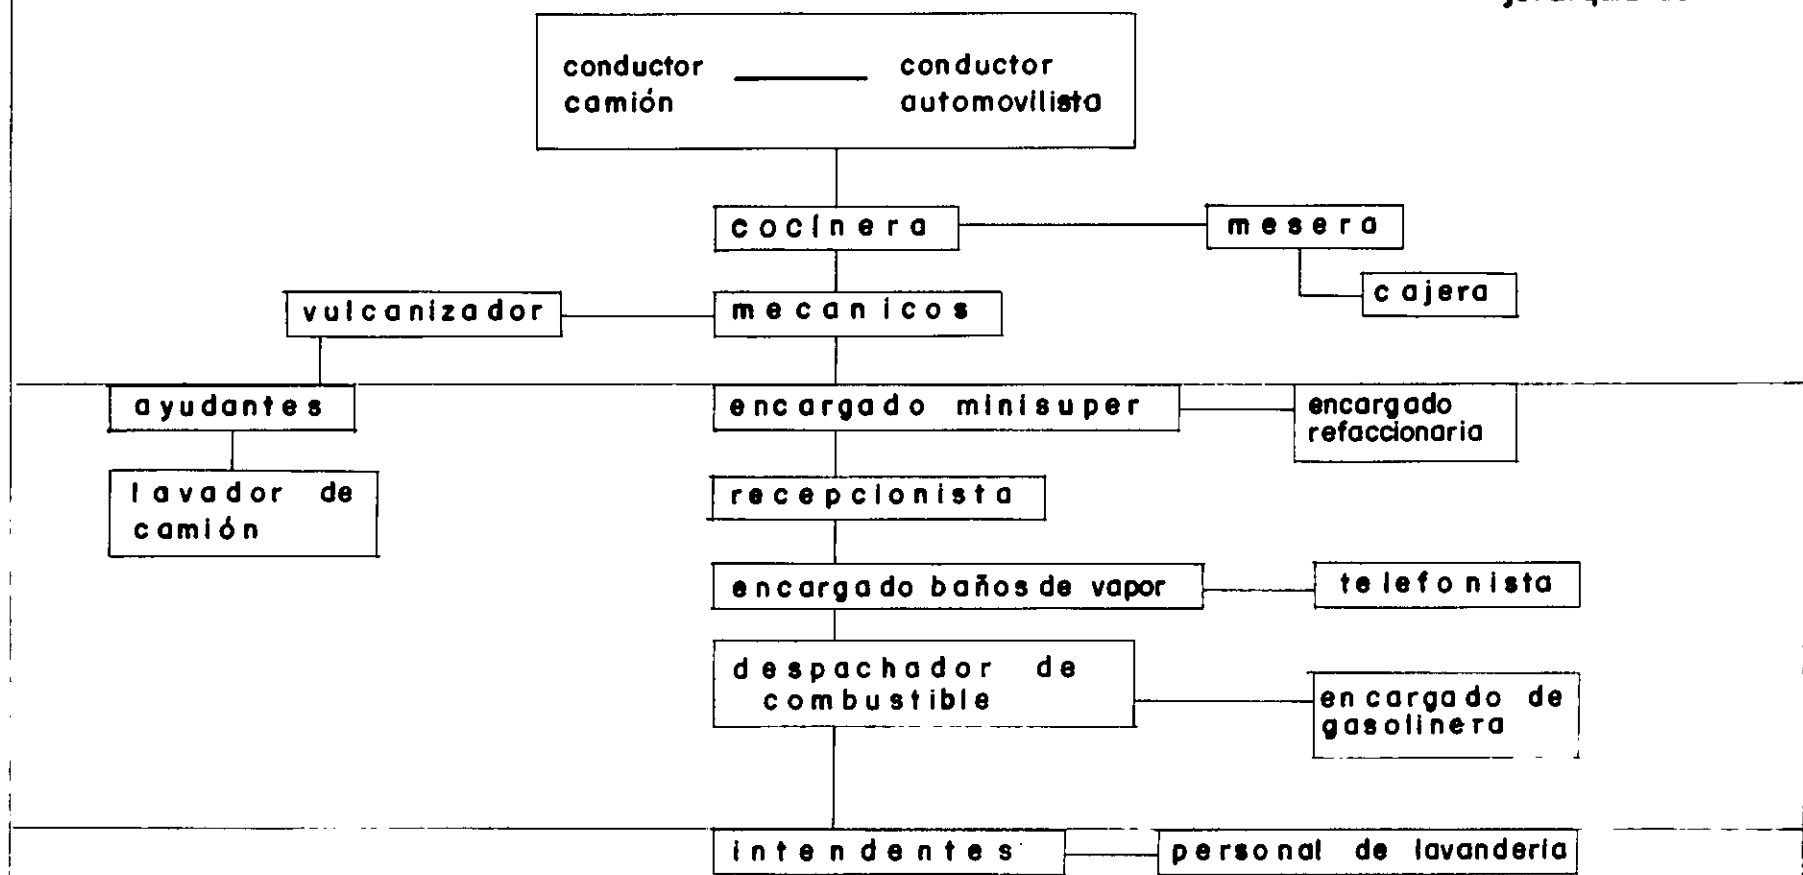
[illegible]

conductor camión

conductor automovilista

cocinera

mesera

cajera

vulcanizador

mecanicos

ayudantes

encargado minisuper

encargado refaccionaria

lavador de camión

recepcionista

encargado baños de vapor

telefonista

despachador de combustible

encargado de gasolinera

intendentes

personal de lavanderia